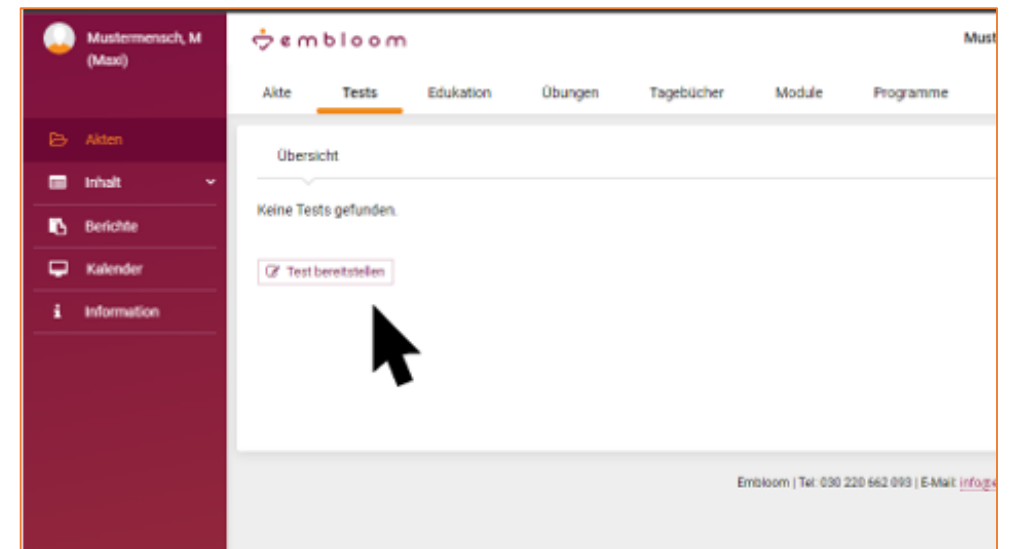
Mustermensch, M (Maxi)

Akten

Inhalt

Berichte

Kalender

Information

embloom

Must

Akte Tests Edukation Übungen Tagebücher Module Programme

Übersicht

Keine Tests gefunden.

Test bereitstellen

Embloom | Tel: 030 220 662 093 | E-Mail: info@e